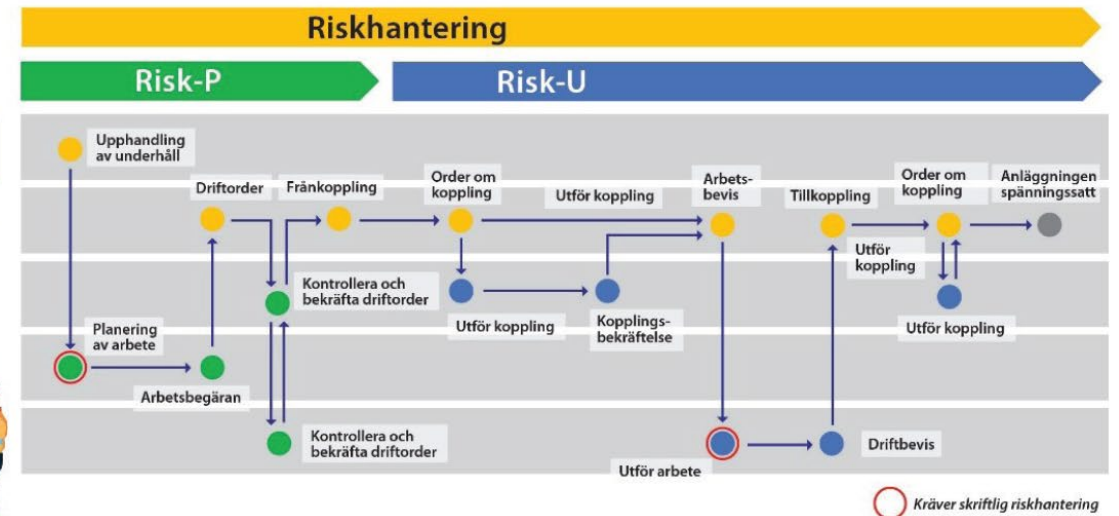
Riskhantering

Risk-P

Risk-U

Upphandling av underhåll

Driftorder

Frånkoppling

Order om koppling

Utför koppling

Arbetsbevis

Tillkoppling

Order om koppling

Anläggningen spänningssatt

Utför koppling

Kontrollera och bekräfta driftorder

Utför koppling

Kopplingsbekräftelse

Utför koppling

Planering av arbete

Arbetsbegäran

Kontrollera och bekräfta driftorder

Utför arbete

Driftbevis

Kräver skriftlig riskhantering